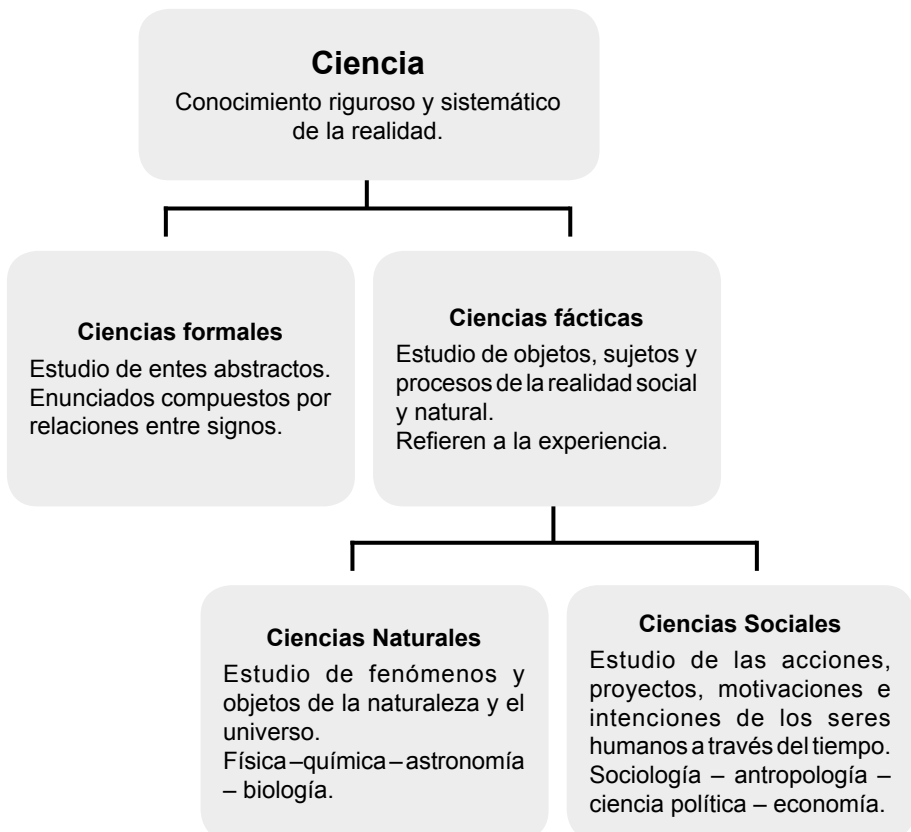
**Ciencia**
Conocimiento riguroso y sistemático de la realidad.

**Ciencias formales**
Estudio de entes abstractos. Enunciados compuestos por relaciones entre signos.

**Ciencias fácticas**
Estudio de objetos, sujetos y procesos de la realidad social y natural.
Refieren a la experiencia.

**Ciencias Naturales**
Estudio de fenómenos y objetos de la naturaleza y el universo.
Física – química – astronomía – biología.

**Ciencias Sociales**
Estudio de las acciones, proyectos, motivaciones e intenciones de los seres humanos a través del tiempo.
Sociología – antropología – ciencia política – economía.